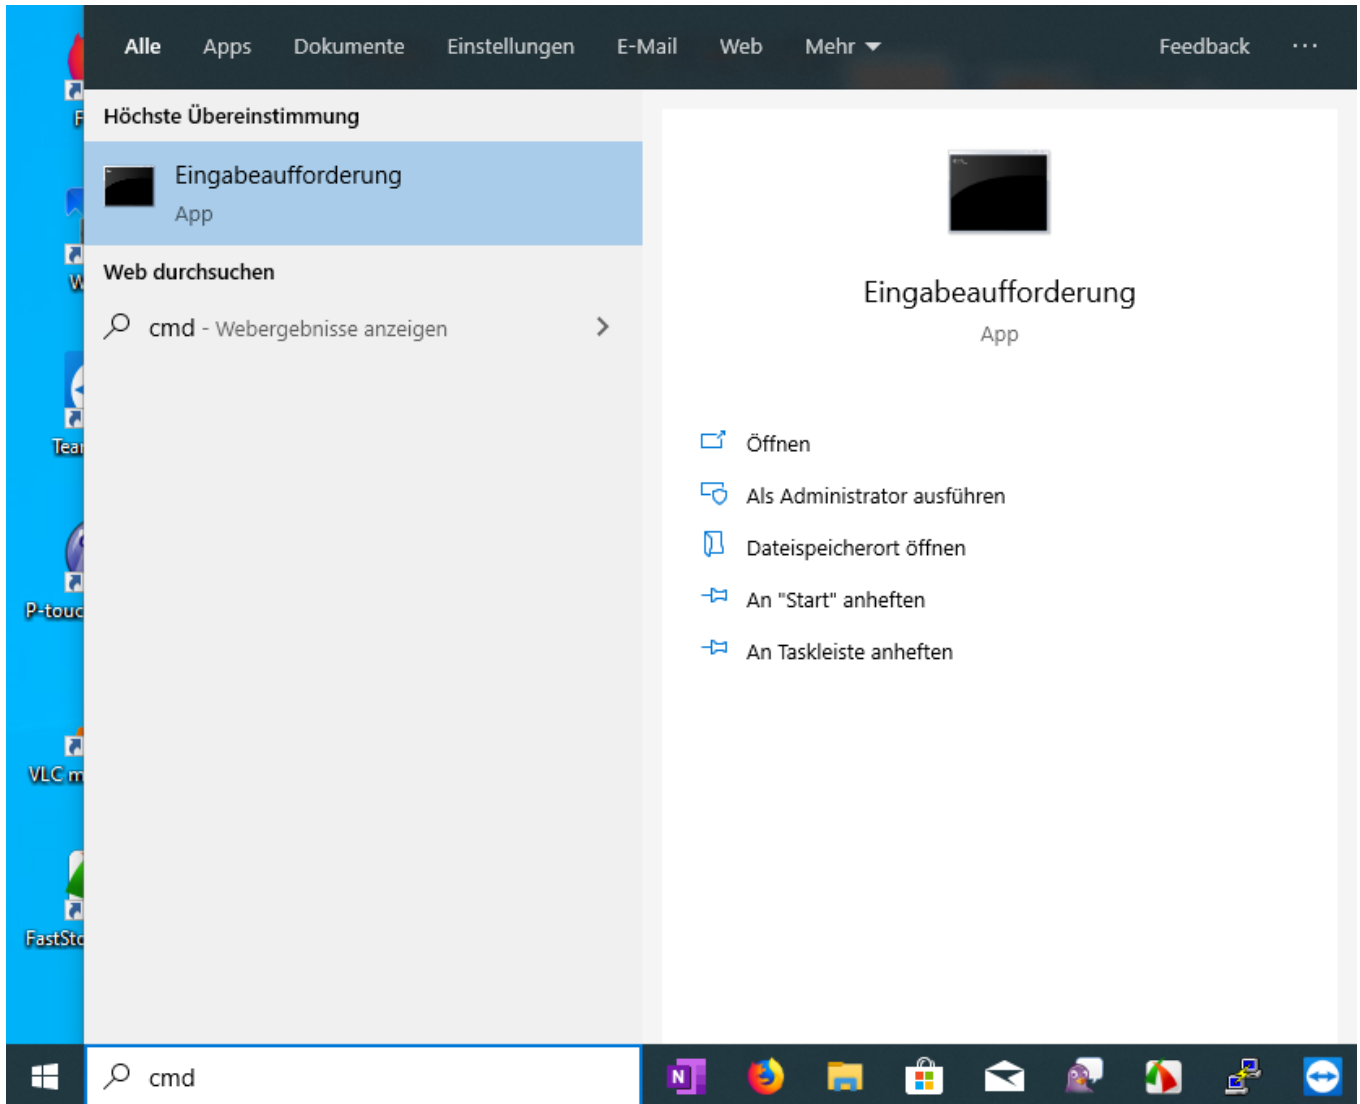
Alle Apps Dokumente Einstellungen E-Mail Web Mehr Feedback ···

F

W

Tear

P-touc

VLC m

FastSto

Höchste Übereinstimmung

Eingabeaufforderung
App

Web durchsuchen

cmd - Webergebnisse anzeigen

Eingabeaufforderung
App

Öffnen

Als Administrator ausführen

Dateispeicherort öffnen

An "Start" anheften

An Taskleiste anheften

cmd